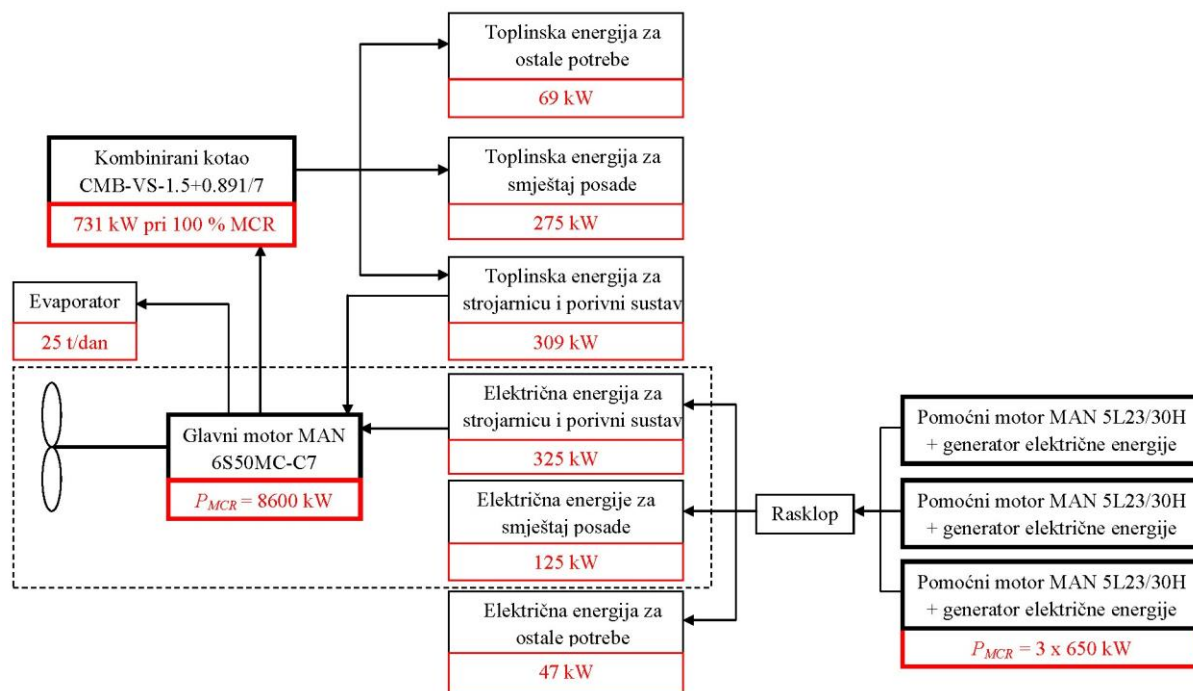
Toplinska energija za ostale potrebe

69 kW

Kombinirani kotao CMB-VS-1.5+0.891/7

731 kW pri 100 % MCR

Toplinska energija za smještaj posade

275 kW

Toplinska energija za strojarnicu i porivni sustav

309 kW

Evaporator

25 t/dan

Glavni motor MAN 6S50MC-C7

$P_{MCR}$ = 8600 kW

Električna energija za strojarnicu i porivni sustav

325 kW

Električna energije za smještaj posade

125 kW

Električna energija za ostale potrebe

47 kW

Rasklop

Pomoćni motor MAN 5L23/30H + generator električne energije

Pomoćni motor MAN 5L23/30H + generator električne energije

Pomoćni motor MAN 5L23/30H + generator električne energije

$P_{MCR}$ = 3 x 650 kW